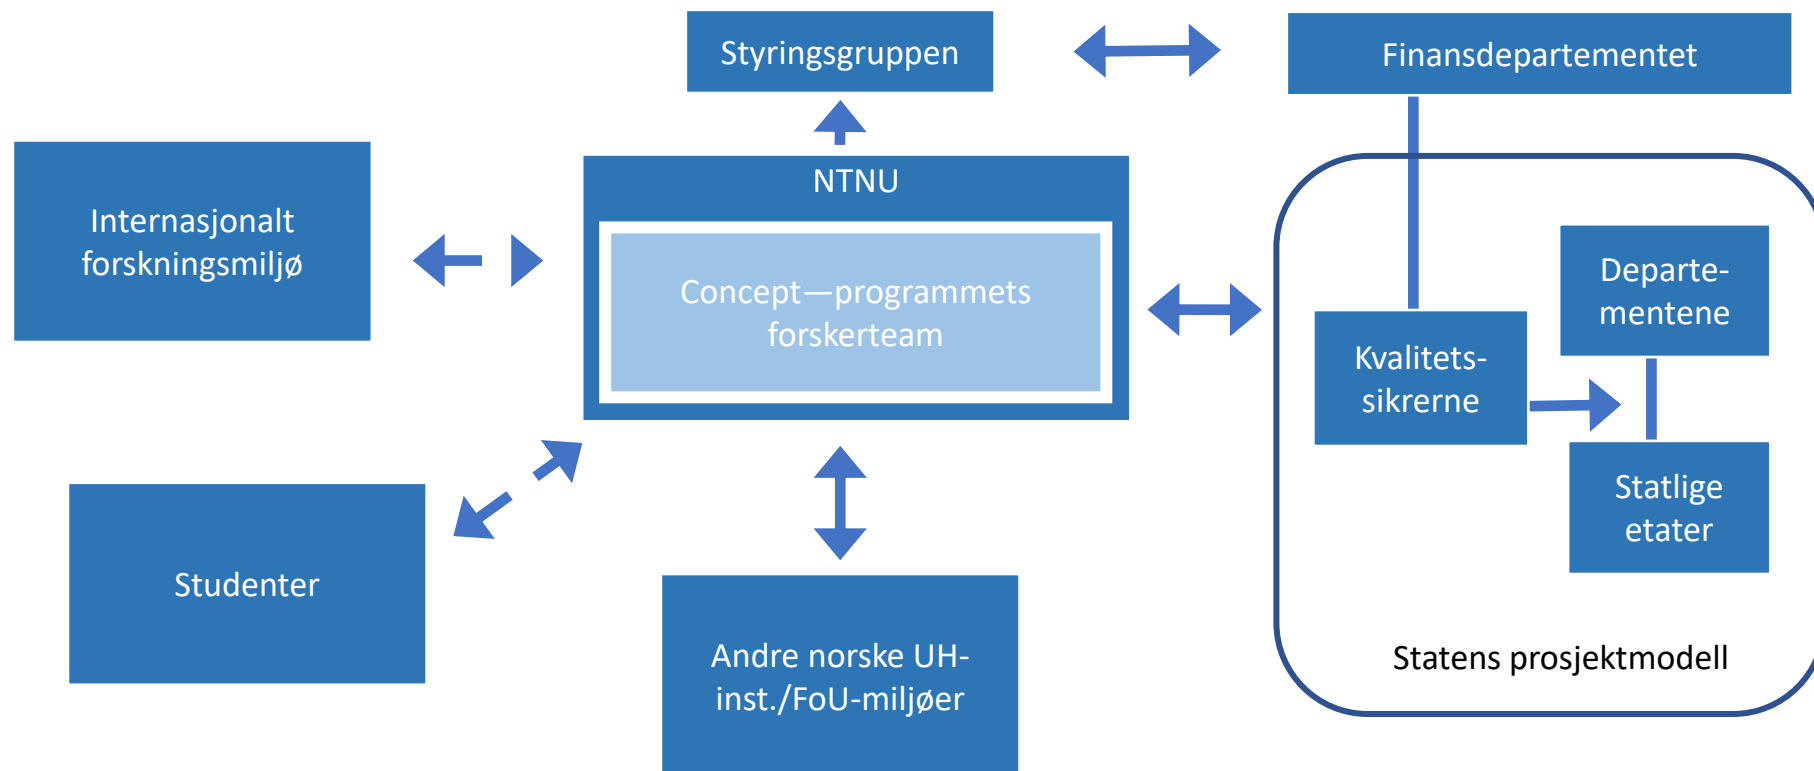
Styringsgruppen

Finansdepartementet

Internasjonalt forskningsmiljø

NTNU

Concept—programmets forskerteam

Departementene

Kvalitetssikrerne

Statlige etater

Studenter

Andre norske UH-inst./FoU-miljøer

Statens prosjektmodell